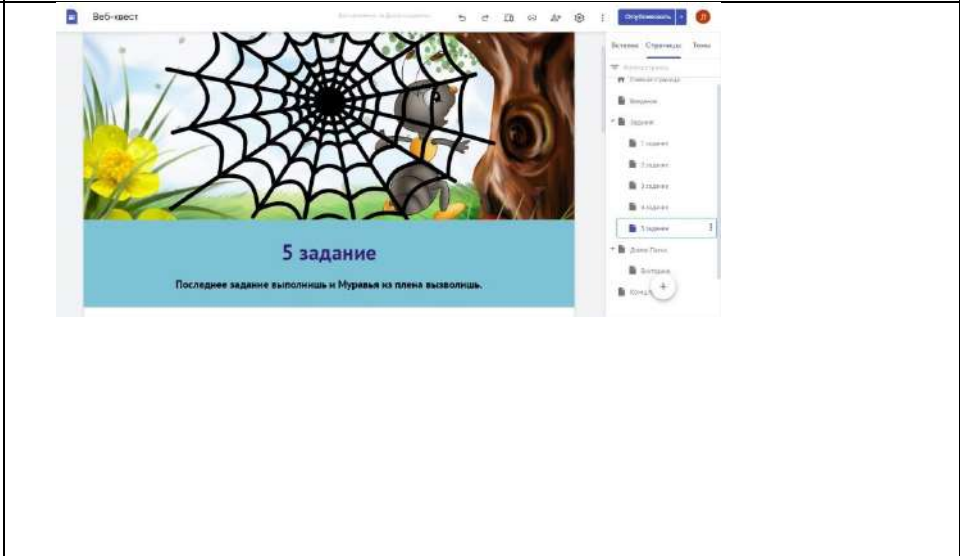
Веб-квест

Опубликовать

Вставка Страницы Темы

Главная страница

Введение

Задания

1 задание

2 задание

3 задание

4 задание

5 задание

Дома Паук

Ботаника

Конец

5 задание

Последнее задание выполнишь и Муравья из плена вызволишь.